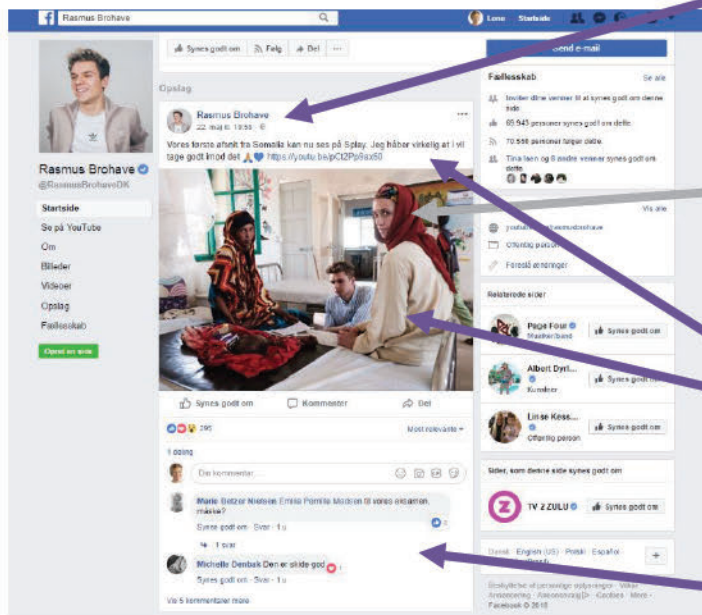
Rasmus Brohave

Lone Startside

Synes godt om Følg Del ···

Send e-mail

Opslag

Rasmus Brohave
22. maj kl. 18:55 ·

Vores første afsnit fra Somalia kan nu ses på Splay. Jeg håber virkelig at I vil tage godt imod det 🙏💙 https://youtu.be/pCtZPp9ax50

Synes godt om Kommenter Del

295 Mest relevante

1 deling

Din kommentar...

Marie Betzer Nielsen Emilie Pernille Madsen til vores eksamen, måske?

Synes godt om · Svar · 1 u

1 svar

Michelle Denbak Den er skide god

Synes godt om · Svar · 1 u

Vis 5 kommentarer mere

Rasmus Brohave
@RasmusBrohaveDK

Startside
Se på YouTube
Om
Billeder
Videoer
Opslag
Fællesskab

Opret en side

Fællesskab Se alle

Inviter dine venner til at synes godt om denne side

65.943 personer synes godt om dette

70.556 personer følger dette

Tina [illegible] og 6 andre venner synes godt om dette

Vis alle

youtube.com/rasmusbrohave

Offentlig person

Foreslå ændringer

Relaterede sider

Page Four
Musiker/band
Synes godt om

Albert Dyrl...
Kunstner
Synes godt om

Line Kess...
Offentlig person
Synes godt om

Sider, som denne side synes godt om

TV 2 ZULU
Synes godt om

Dansk · English (US) · Polski · Español · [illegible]

Beskyttelse af personlige oplysninger · Vilkår · Annoncering · Annoncevalg · Cookies · Mere · Facebook © 2018